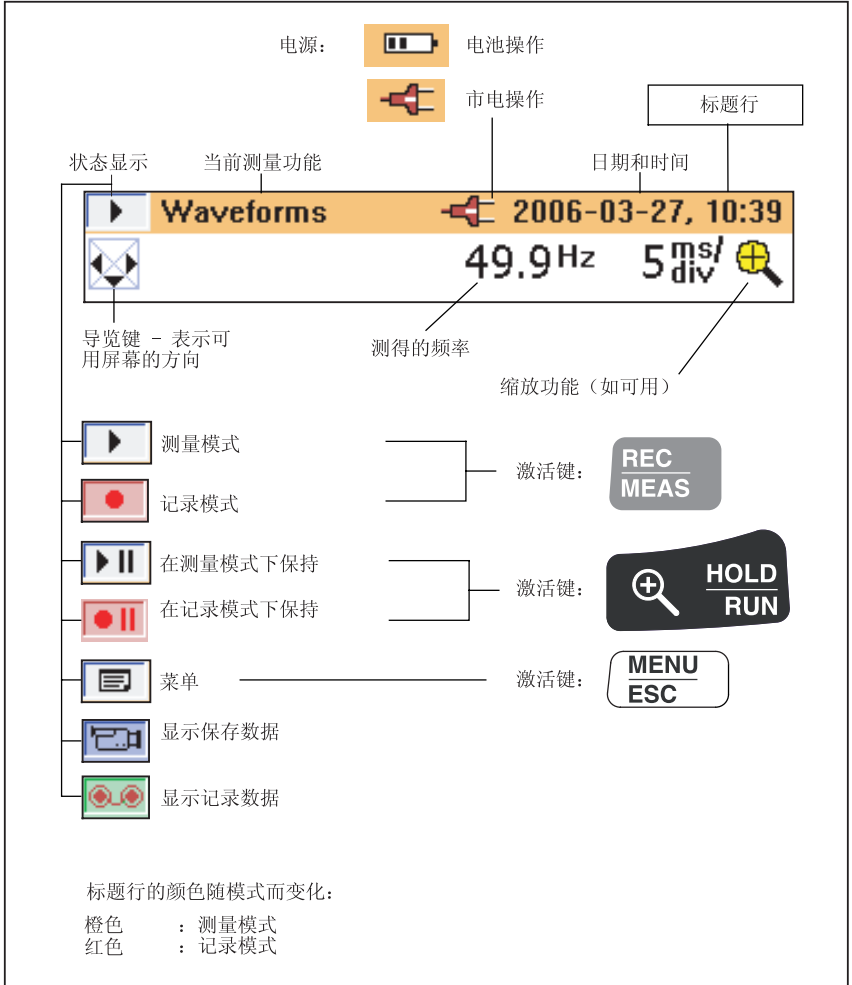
电源： 电池操作

市电操作

标题行

状态显示 当前测量功能 日期和时间

Waveforms 2006-03-27, 10:39

49.9 Hz 5 ms/div

导览键 - 表示可用屏幕的方向

测得的频率

缩放功能（如可用）

测量模式

记录模式

激活键： REC MEAS

在测量模式下保持

在记录模式下保持

激活键： HOLD RUN

菜单

激活键： MENU ESC

显示保存数据

显示记录数据

标题行的颜色随模式而变化：

橙色 ：测量模式
红色 ：记录模式